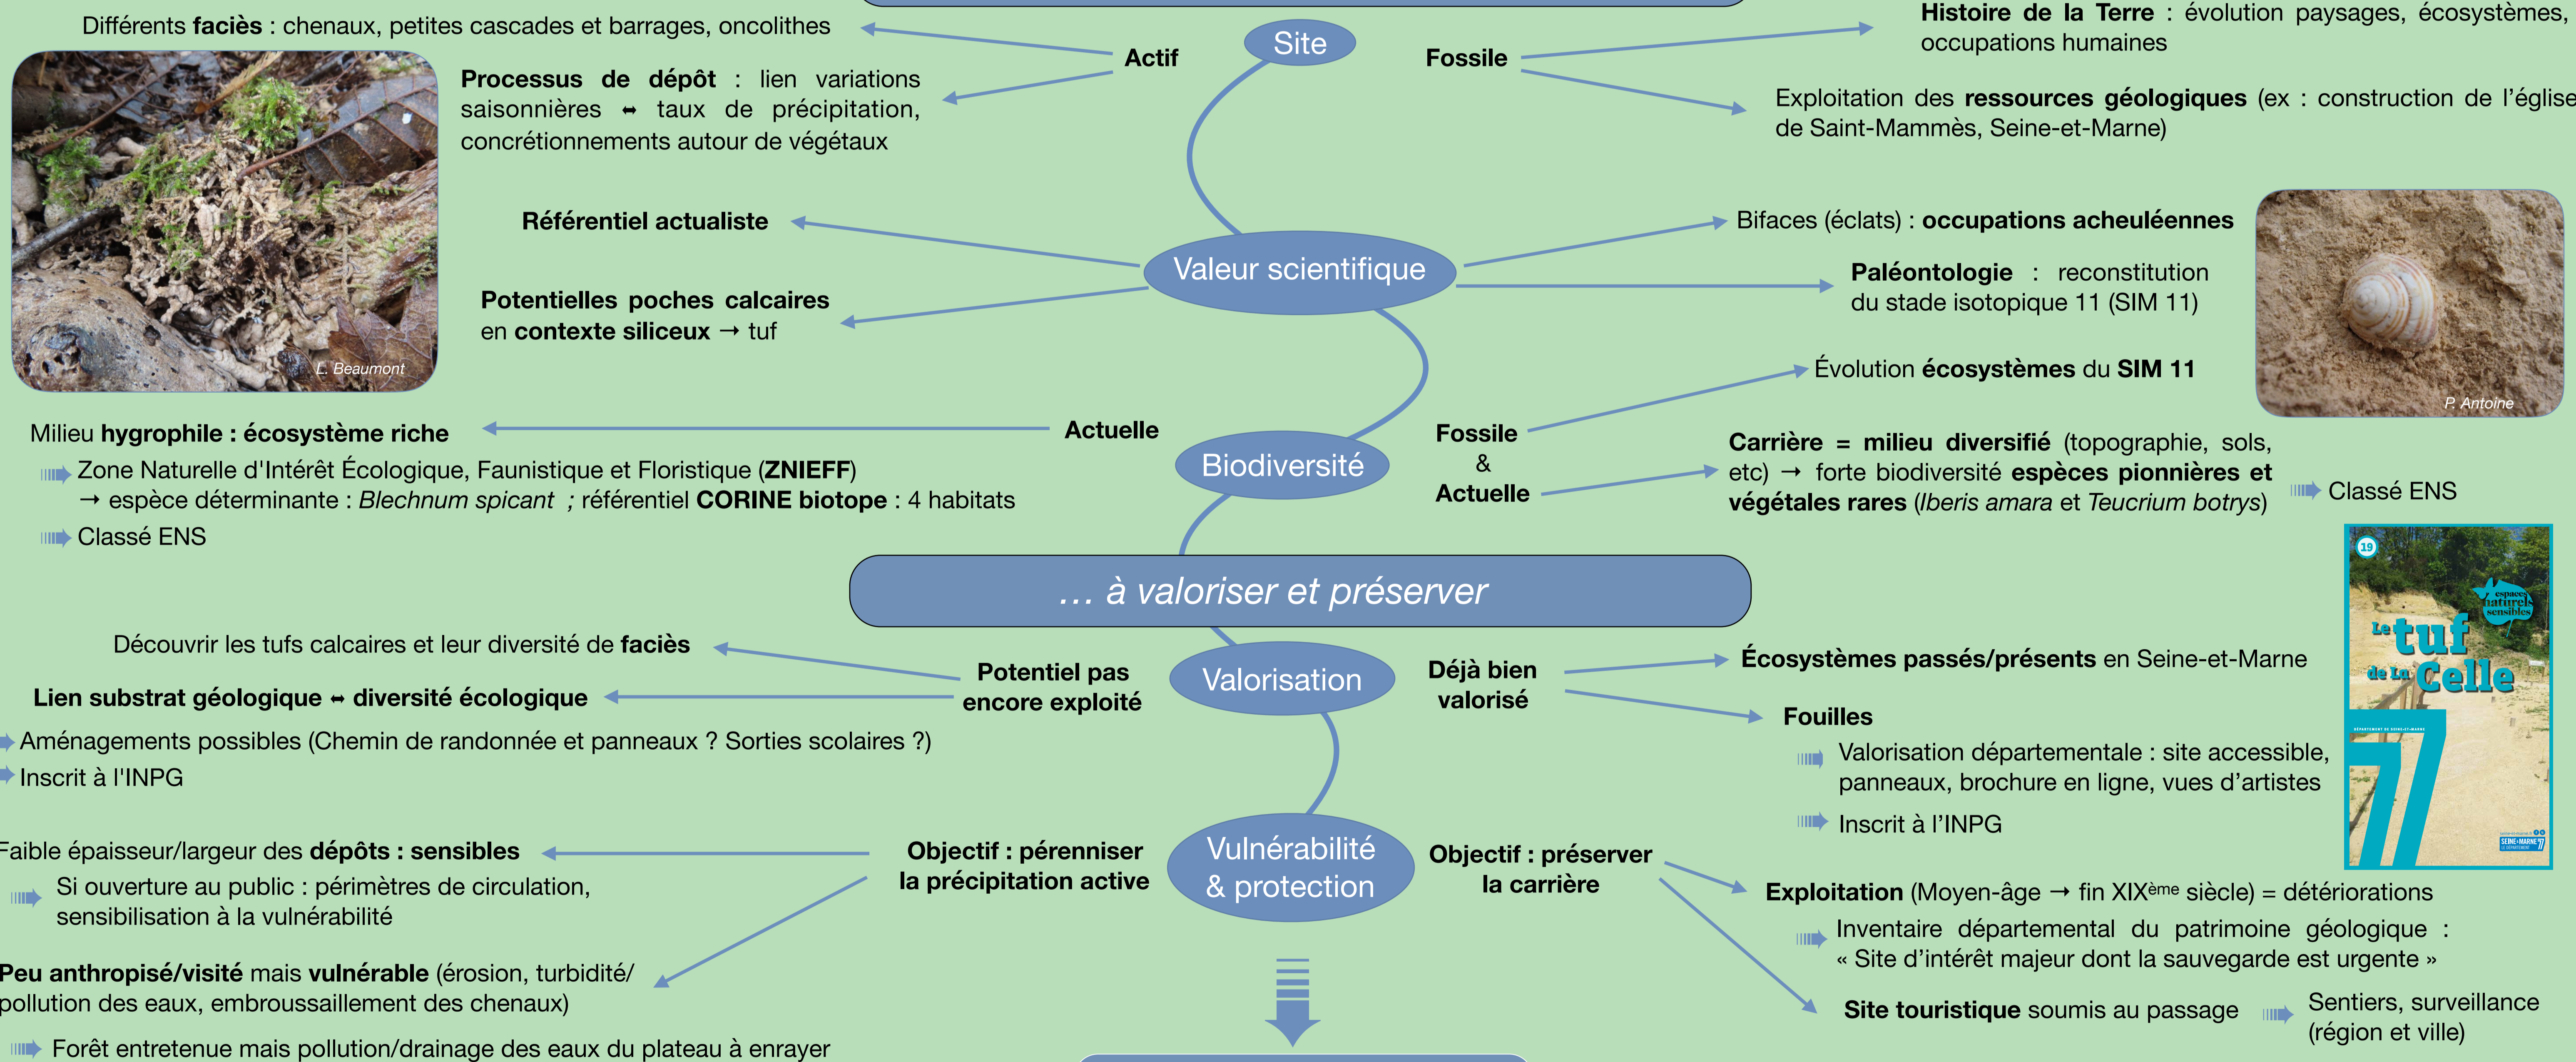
Différents **faciès** : chenaux, petites cascades et barrages, oncolithes

Site

Actif

Fossile

Histoire de la Terre : évolution paysages, écosystèmes, occupations humaines

Processus de dépôt : lien variations saisonnières ↔ taux de précipitation, concrétionnements autour de végétaux

Exploitation des ressources géologiques (ex : construction de l'église de Saint-Mammès, Seine-et-Marne)

L. Beaumont

Référentiel actualiste

Valeur scientifique

Bifaces (éclats) : occupations acheuléennes

Paléontologie : reconstitution du stade isotopique 11 (SIM 11)

Potentielles poches calcaires en contexte siliceux → tuf

Évolution écosystèmes du SIM 11

P. Antoine

Milieu hygrophile : écosystème riche

Actuelle

Biodiversité

Fossile & Actuelle

Carrière = milieu diversifié (topographie, sols, etc) → forte biodiversité espèces pionnières et végétales rares (*Iberis amara* et *Teucrium botrys*)

Classé ENS

Zone Naturelle d'Intérêt Écologique, Faunistique et Floristique (ZNIEFF)
→ espèce déterminante : *Blechnum spicant* ; référentiel CORINE biotope : 4 habitats

Classé ENS

… à valoriser et préserver

19
espaces naturels sensibles
Le tuf de La Celle
77
SEINE-ET-MARNE

Découvrir les tufs calcaires et leur diversité de faciès

Potentiel pas encore exploité

Valorisation

Déjà bien valorisé

Écosystèmes passés/présents en Seine-et-Marne

Lien substrat géologique ↔ diversité écologique

Fouilles

Aménagements possibles (Chemin de randonnée et panneaux ? Sorties scolaires ?)

Inscrit à l'INPG

Valorisation départementale : site accessible, panneaux, brochure en ligne, vues d'artistes

Inscrit à l'INPG

Faible épaisseur/largeur des dépôts : sensibles

Objectif : pérenniser la précipitation active

Vulnérabilité & protection

Objectif : préserver la carrière

Si ouverture au public : périmètres de circulation, sensibilisation à la vulnérabilité

Exploitation (Moyen-âge → fin XIX$^{ème}$ siècle) = détériorations

Inventaire départemental du patrimoine géologique : « Site d'intérêt majeur dont la sauvegarde est urgente »

Peu anthropisé/visité mais vulnérable (érosion, turbidité/pollution des eaux, embroussaillement des chenaux)

Site touristique soumis au passage

Sentiers, surveillance (région et ville)

Forêt entretenue mais pollution/drainage des eaux du plateau à enrayer